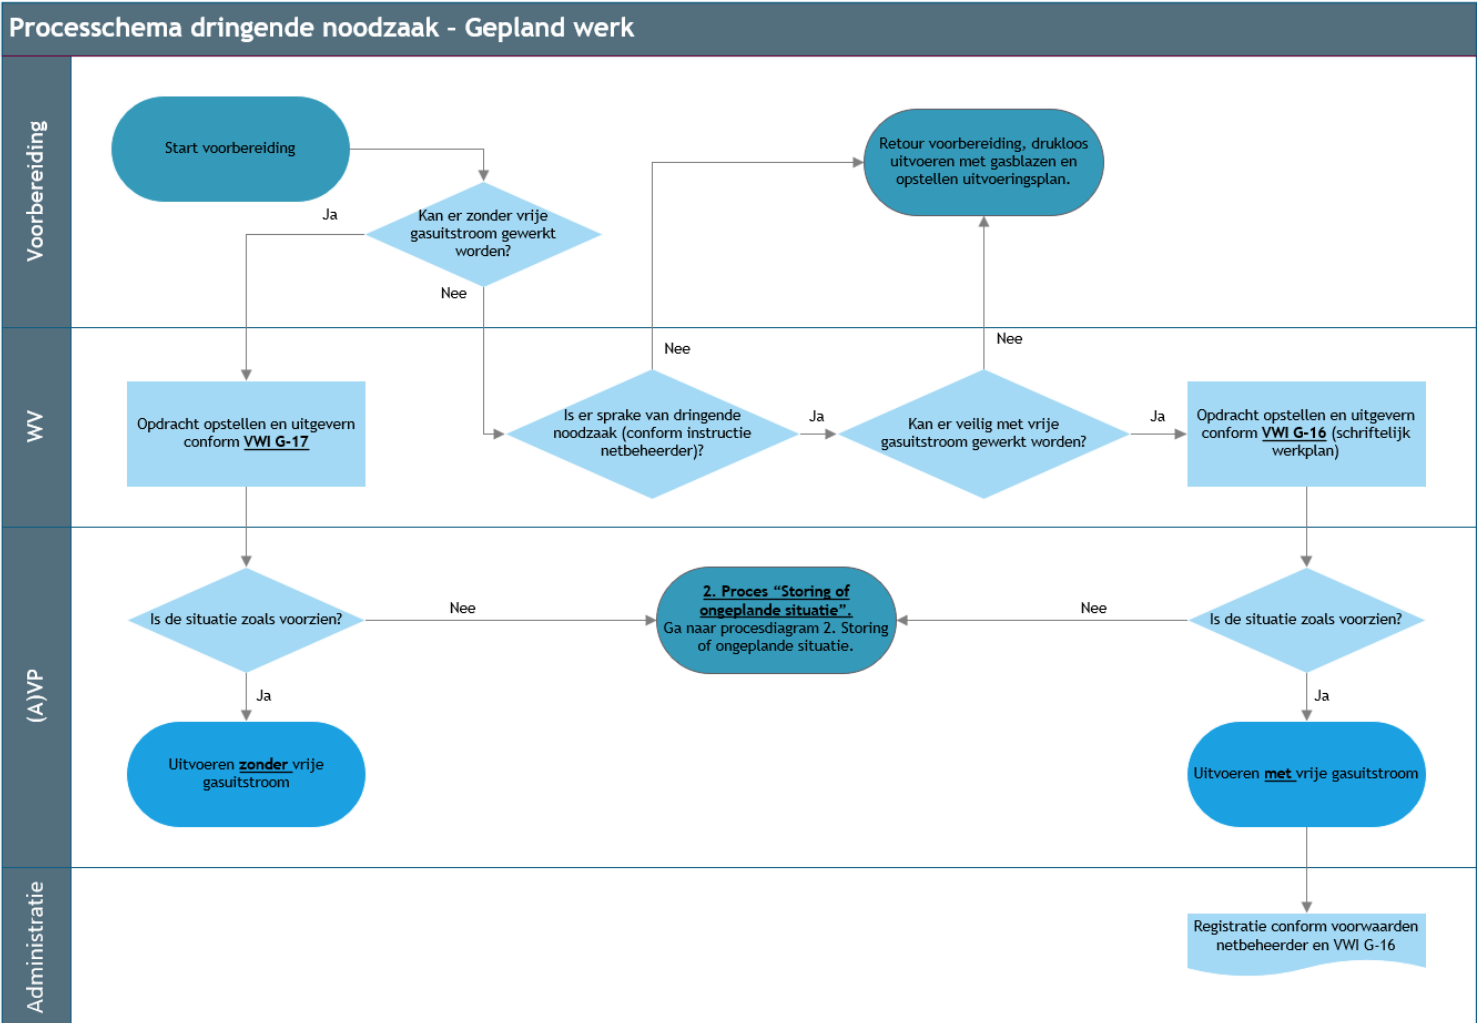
Processchema dringende noodzaak - Gepland werk

Voorbereiding

Start voorbereiding

Kan er zonder vrije gasuitstroom gewerkt worden?

Ja

Nee

Retour voorbereiding, drukloos uitvoeren met gasblazen en opstellen uitvoeringsplan.

WV

Opdracht opstellen en uitgevern conform VWI G-17

Nee

Is er sprake van dringende noodzaak (conform instructie netbeheerder)?

Ja

Nee

Kan er veilig met vrije gasuitstroom gewerkt worden?

Ja

Opdracht opstellen en uitgevern conform VWI G-16 (schriftelijk werkplan)

(A)VP

Is de situatie zoals voorzien?

Nee

2. Proces "Storing of ongeplande situatie". Ga naar procesdiagram 2. Storing of ongeplande situatie.

Nee

Is de situatie zoals voorzien?

Ja

Uitvoeren zonder vrije gasuitstroom

Ja

Uitvoeren met vrije gasuitstroom

Administratie

Registratie conform voorwaarden netbeheerder en VWI G-16